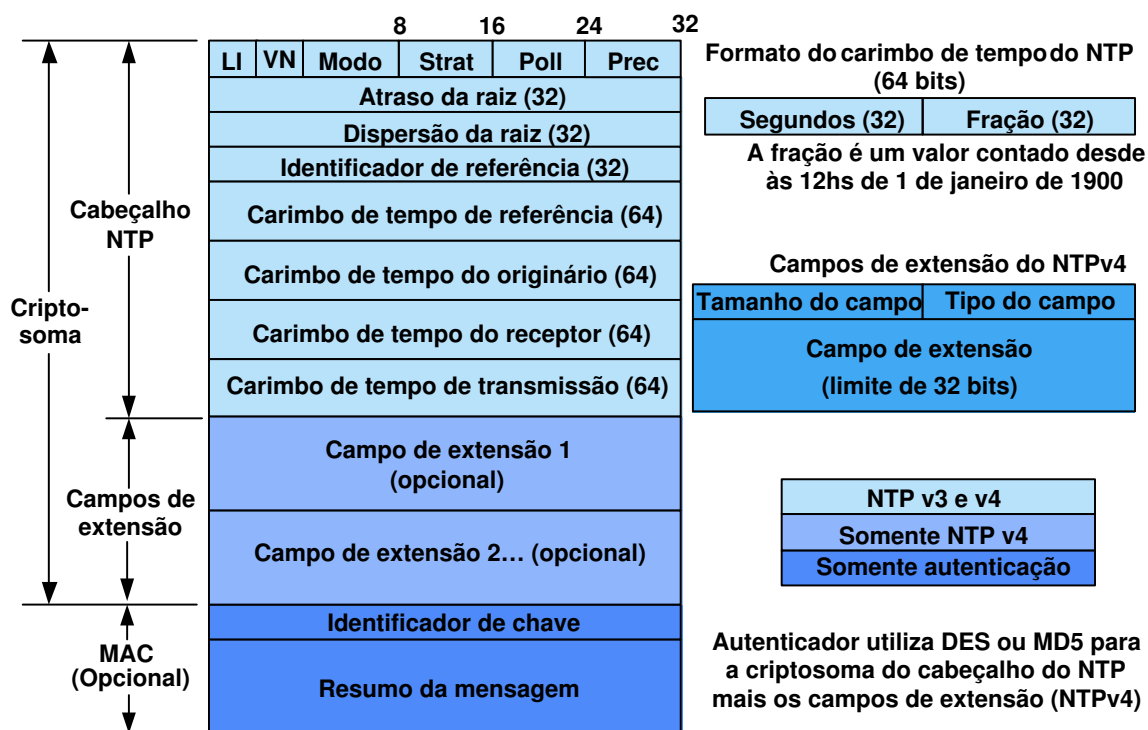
8 16 24 32

| LI | VN | Modo | Strat | Poll | Prec |
|---|---|---|---|---|---|

Atraso da raiz (32)

Dispersão da raiz (32)

Identificador de referência (32)

Carimbo de tempo de referência (64)

Carimbo de tempo do originário (64)

Carimbo de tempo do receptor (64)

Carimbo de tempo de transmissão (64)

Campo de extensão 1 (opcional)

Campo de extensão 2… (opcional)

Identificador de chave

Resumo da mensagem

Cripto-soma

Cabeçalho NTP

Campos de extensão

MAC (Opcional)

Formato do carimbo de tempo do NTP (64 bits)

| Segundos (32) | Fração (32) |
|---|---|

A fração é um valor contado desde às 12hs de 1 de janeiro de 1900

Campos de extensão do NTPv4

| Tamanho do campo | Tipo do campo |
|---|---|
| Campo de extensão (limite de 32 bits) | |

NTP v3 e v4

Somente NTP v4

Somente autenticação

Autenticador utiliza DES ou MD5 para a criptosoma do cabeçalho do NTP mais os campos de extensão (NTPv4)